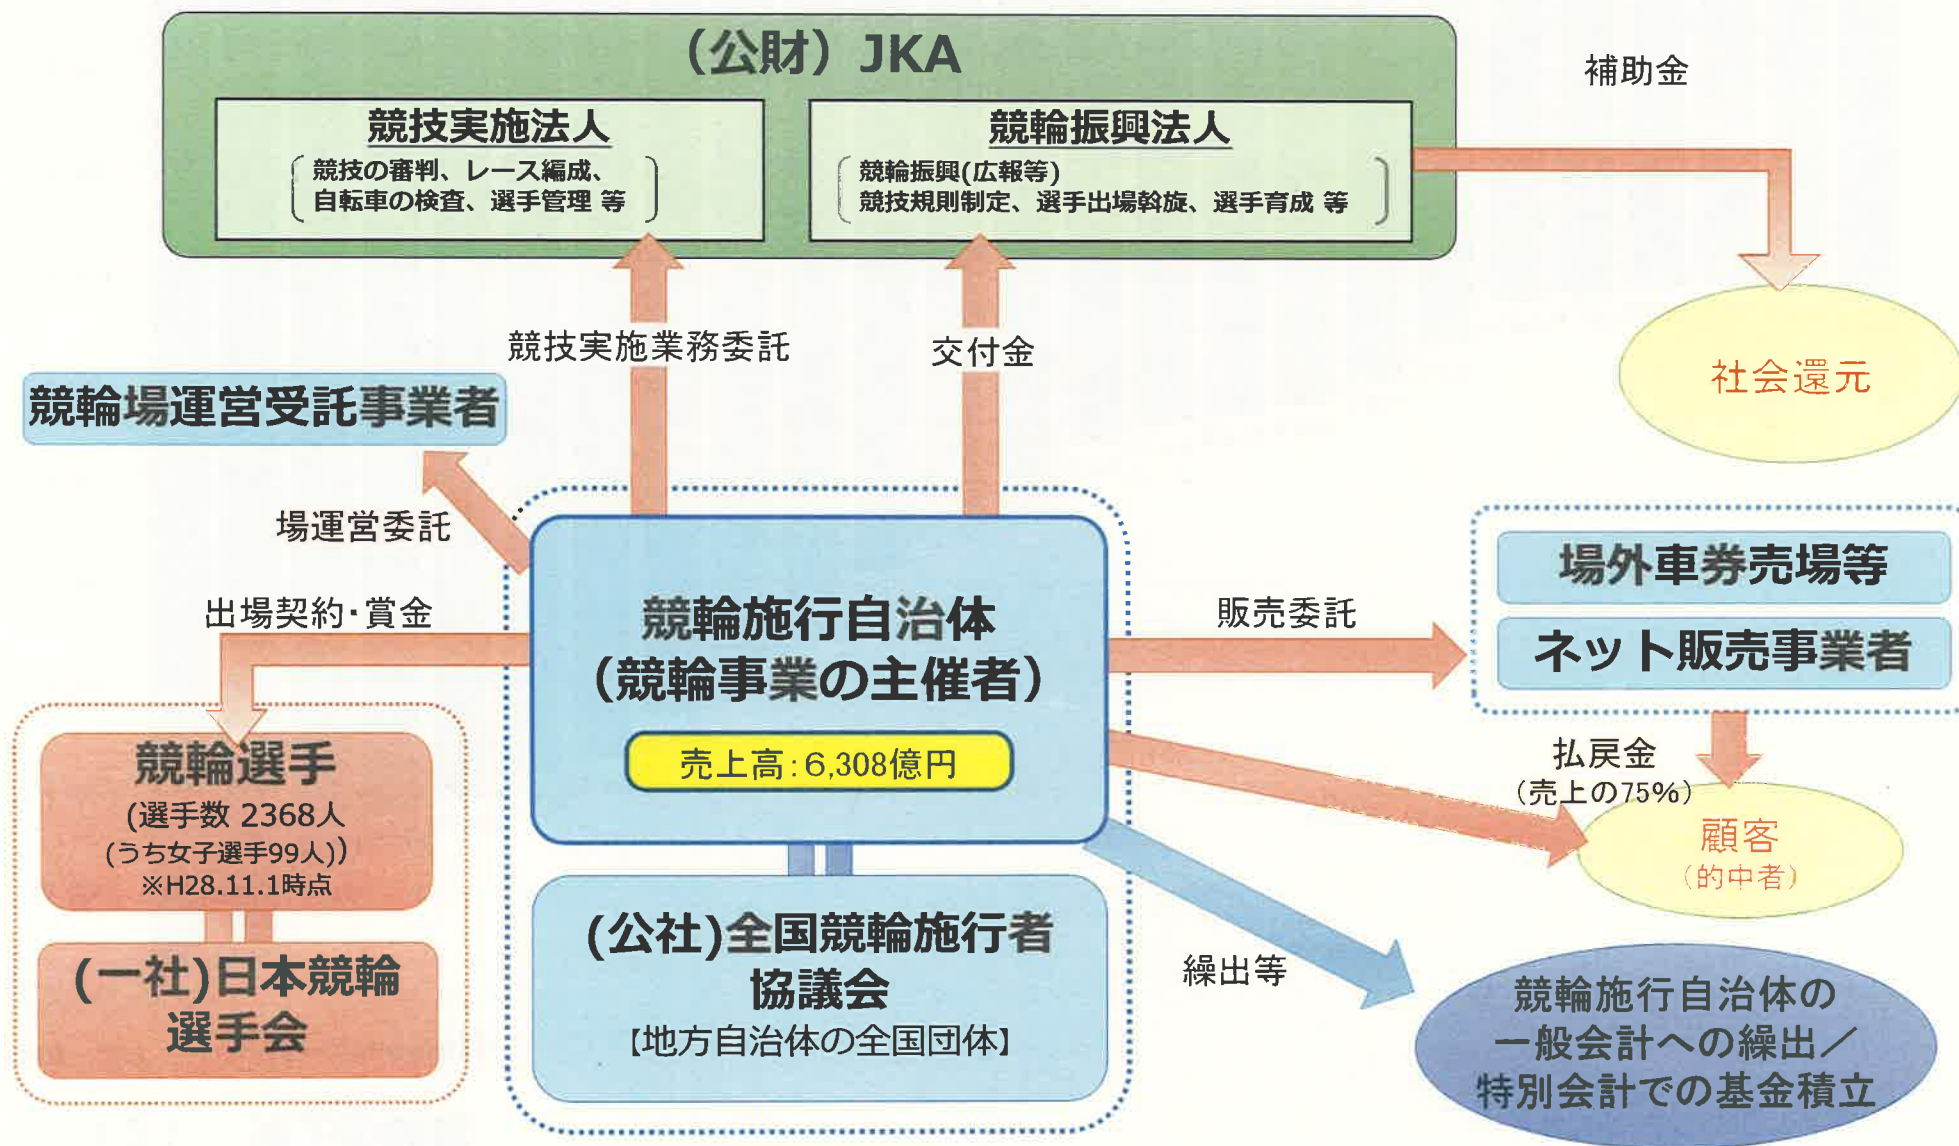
(公財)JKA

競技実施法人
(競技の審判、レース編成、自転車の検査、選手管理 等)

競輪振興法人
(競輪振興(広報等)競技規則制定、選手出場斡旋、選手育成 等)

補助金

社会還元

競技実施業務委託

交付金

競輪場運営受託事業者

場運営委託

出場契約・賞金

競輪施行自治体
(競輪事業の主催者)

売上高:6,308億円

販売委託

場外車券売場等

ネット販売事業者

払戻金
(売上の75%)

顧客
(的中者)

競輪選手
(選手数 2368人
(うち女子選手99人))
※H28.11.1時点

(一社)日本競輪選手会

(公社)全国競輪施行者協議会
【地方自治体の全国団体】

繰出等

競輪施行自治体の一般会計への繰出/特別会計での基金積立